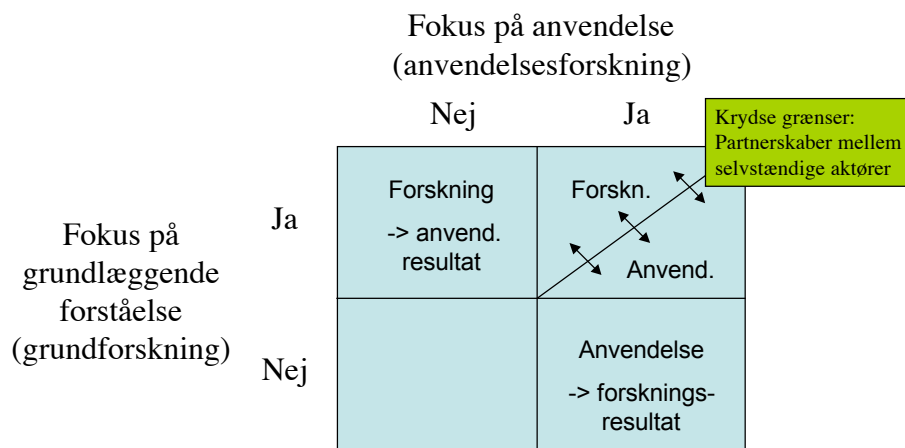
Fokus på anvendelse (anvendelsesforskning)

Nej

Ja

Krydse grænser: Partnerskaber mellem selvstændige aktører

Fokus på grundlæggende forståelse (grundforskning)

Ja

Nej

| Forskning -> anvend. resultat | Forskn. Anvend. |
|---|---|
| | Anvendelse -> forsknings-resultat |